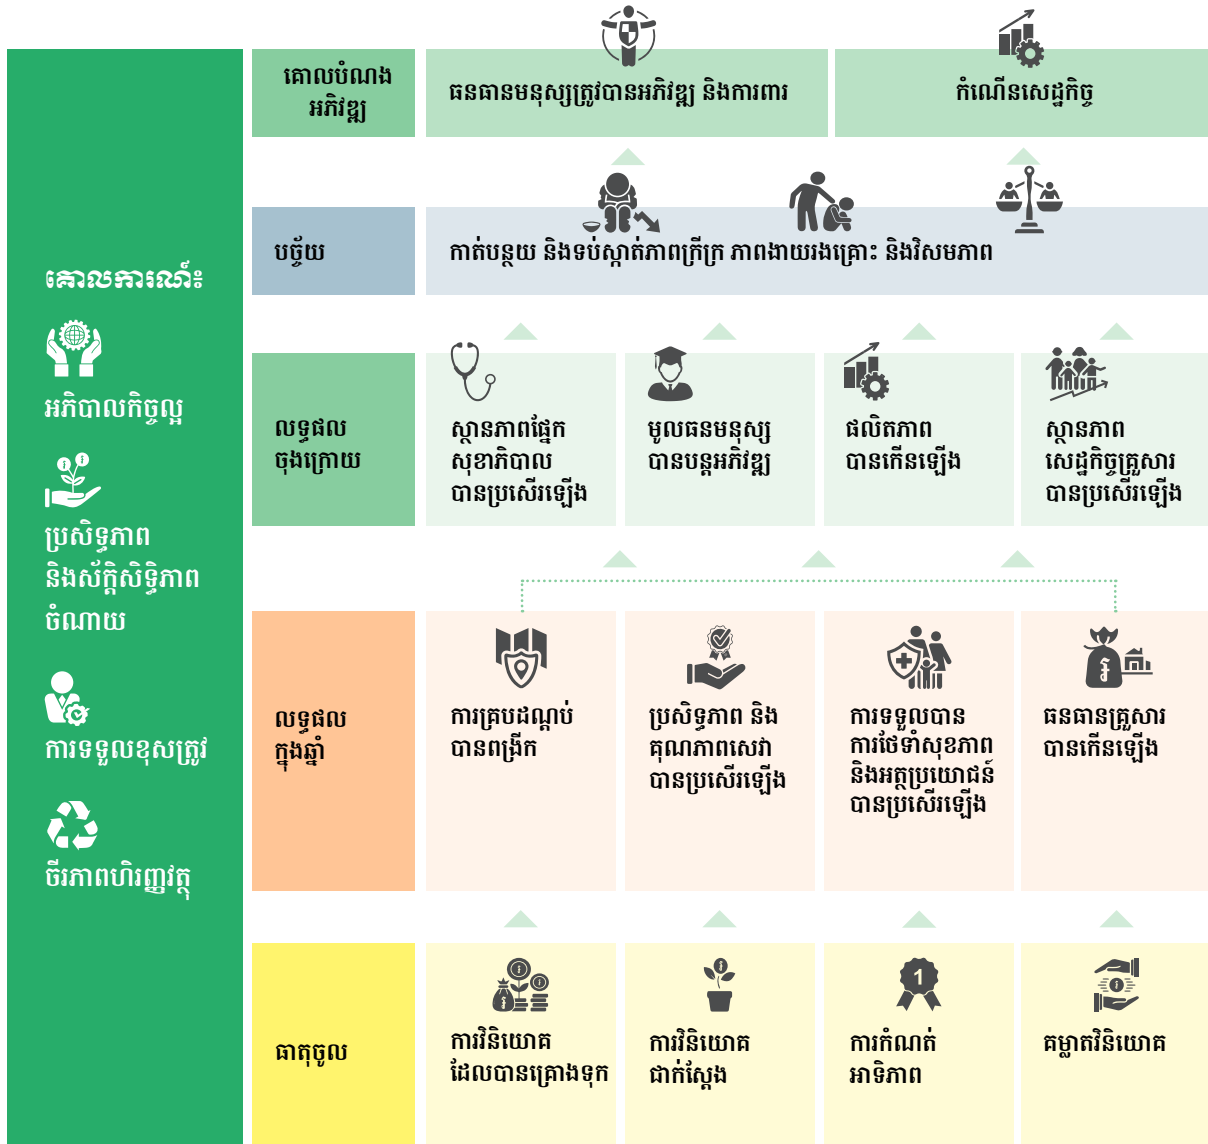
គោលការណ៍៖

អភិបាលកិច្ចល្អ

ប្រសិទ្ធភាព និងស័ក្តិសិទ្ធិភាពចំណាយ

ការទទួលខុសត្រូវ

ចីរភាពហិរញ្ញវត្ថុ

| គោលបំណងអភិវឌ្ឍ | ធនធានមនុស្សត្រូវបានអភិវឌ្ឍ និងការពារ | | កំណើនសេដ្ឋកិច្ច | |
|---|---|---|---|---|
| បច្ច័យ | កាត់បន្ថយ និងទប់ស្កាត់ភាពក្រីក្រ ភាពងាយរងគ្រោះ និងវិសមភាព | | | |
| លទ្ធផលចុងក្រោយ | ស្ថានភាពផ្នែកសុខាភិបាលបានប្រសើរឡើង | មូលធនមនុស្សបានបន្តអភិវឌ្ឍ | ផលិតភាពបានកើនឡើង | ស្ថានភាពសេដ្ឋកិច្ចគ្រួសារបានប្រសើរឡើង |
| លទ្ធផលក្នុងឆ្នាំ | ការគ្របដណ្តប់បានពង្រីក | ប្រសិទ្ធភាព និងគុណភាពសេវាបានប្រសើរឡើង | ការទទួលបានការថែទាំសុខភាព និងអត្ថប្រយោជន៍បានប្រសើរឡើង | ធនធានគ្រួសារបានកើនឡើង |
| ធាតុចូល | ការវិនិយោគដែលបានគ្រោងទុក | ការវិនិយោគជាក់ស្តែង | ការកំណត់អាទិភាព | គម្លាតវិនិយោគ |